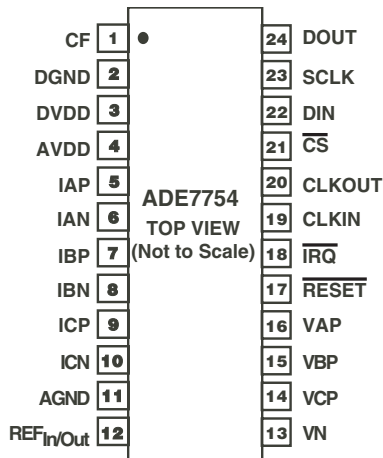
CF 1
DGND 2
DVDD 3
AVDD 4
IAP 5
IAN 6
IBP 7
IBN 8
ICP 9
ICN 10
AGND 11
REF$_{In/Out}$ 12

ADE7754
TOP VIEW
(Not to Scale)

24 DOUT
23 SCLK
22 DIN
21 $\overline{CS}$
20 CLKOUT
19 CLKIN
18 $\overline{IRQ}$
17 $\overline{RESET}$
16 VAP
15 VBP
14 VCP
13 VN